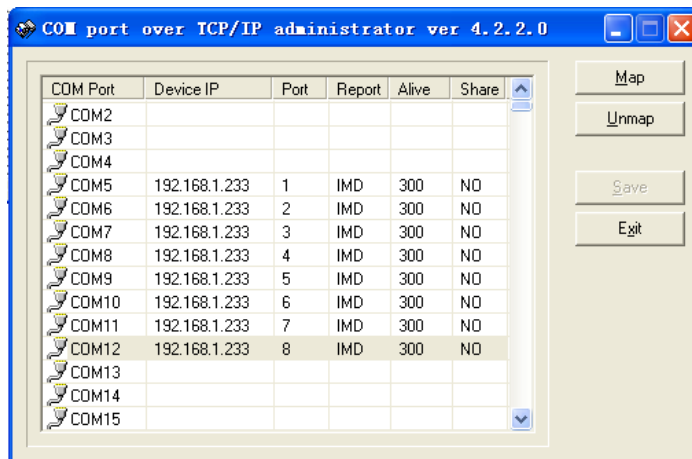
COM port over TCP/IP administrator ver 4.2.2.0

| COM Port | Device IP | Port | Report | Alive | Share |
|---|---|---|---|---|---|
| COM2 | | | | | |
| COM3 | | | | | |
| COM4 | | | | | |
| COM5 | 192.168.1.233 | 1 | IMD | 300 | NO |
| COM6 | 192.168.1.233 | 2 | IMD | 300 | NO |
| COM7 | 192.168.1.233 | 3 | IMD | 300 | NO |
| COM8 | 192.168.1.233 | 4 | IMD | 300 | NO |
| COM9 | 192.168.1.233 | 5 | IMD | 300 | NO |
| COM10 | 192.168.1.233 | 6 | IMD | 300 | NO |
| COM11 | 192.168.1.233 | 7 | IMD | 300 | NO |
| COM12 | 192.168.1.233 | 8 | IMD | 300 | NO |
| COM13 | | | | | |
| COM14 | | | | | |
| COM15 | | | | | |

Map
Unmap
Save
Exit